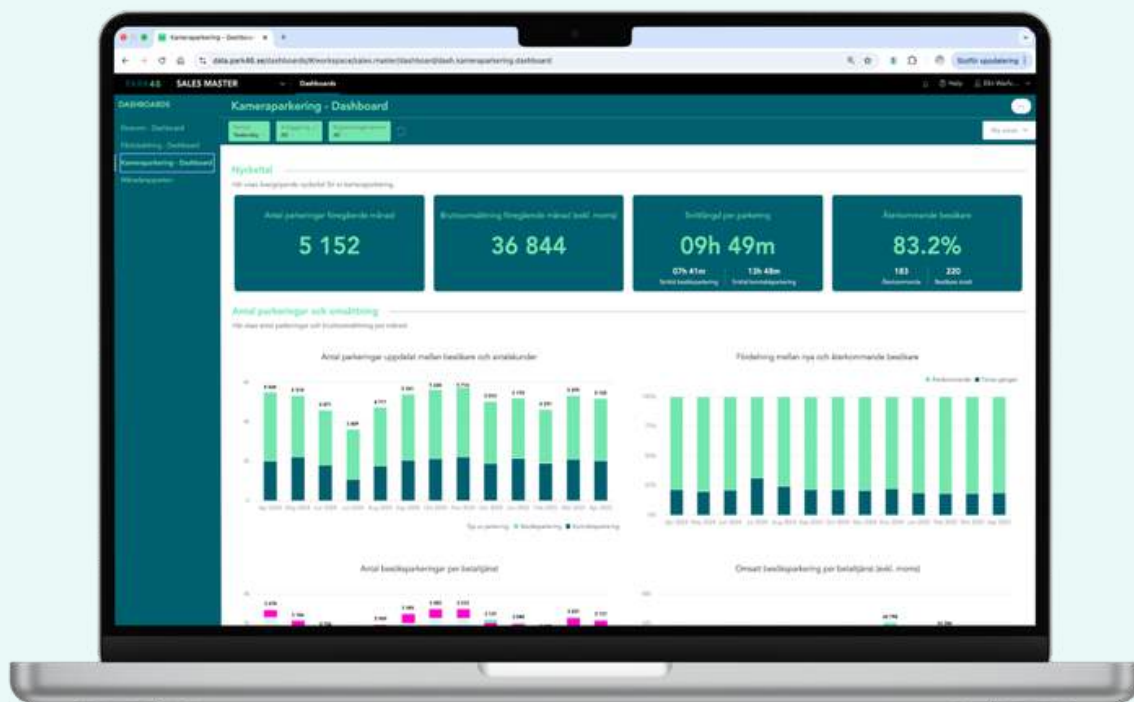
Kameraparkering - Dashboard

data.park46.se/dashboards/#/workspace/sales.master/dashboard/dash.kameraparkering.dashboard

Slutför uppdatering

PARK46 SALES MASTER Dashboards

Help

DASHBOARDS

Översikt - Dashboard

Fältutredning - Dashboard

Kameraparkering - Dashboard

Månadsrapporten

Kameraparkering - Dashboard

Nyckeltal

Här visas övergripande nyckeltal för er kameraparkering

Antal parkeringar föregående månad

5 152

Bruttoomsättning föregående månad (exkl. moms)

36 844

Snittlängd per parkering

09h 49m

07h 41m

Snitttid besöksparkering

13h 48m

Snitttid kontraktsparkering

Återkommande besökare

83.2%

183

Återkommande

220

Besökare totalt

Antal parkeringar och omsättning

Här visas antal parkeringar och bruttoomsättning per månad

Antal parkeringar uppdelat mellan besökare och avtalskunder

Typ av parkering ■ Besöksparkering ■ Kontraktsparkering

Fördelning mellan nya och återkommande besökare

■ Återkommande ■ Första gången

Antal besöksparkeringar per betaltjänst

Omsatt besöksparkering per betaltjänst (exkl. moms)